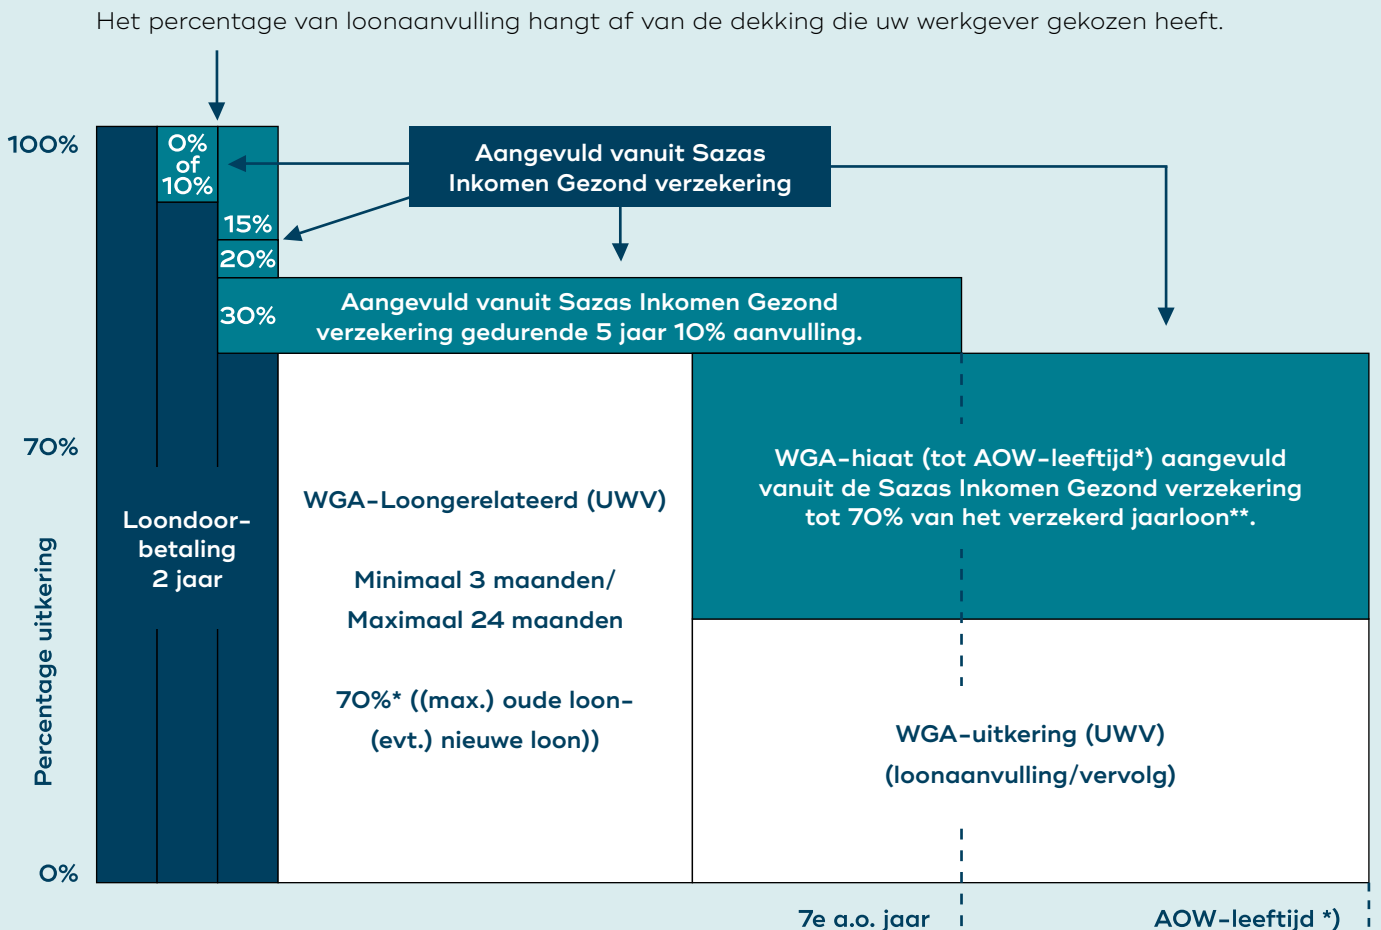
Het percentage van loonaanvulling hangt af van de dekking die uw werkgever gekozen heeft.

100%

0% of 10%

Aangevuld vanuit Sazas Inkomen Gezond verzekering

15%

20%

30%

Aangevuld vanuit Sazas Inkomen Gezond verzekering gedurende 5 jaar 10% aanvulling.

70%

Loondoorbetaling 2 jaar

WGA-Loongerelateerd (UWV)

Minimaal 3 maanden/ Maximaal 24 maanden

70%* ((max.) oude loon- (evt.) nieuwe loon))

WGA-hiaat (tot AOW-leeftijd*) aangevuld vanuit de Sazas Inkomen Gezond verzekering tot 70% van het verzekerd jaarloon**.

WGA-uitkering (UWV) (loonaanvulling/vervolg)

Percentage uitkering

0%

7e a.o. jaar

AOW-leeftijd *)